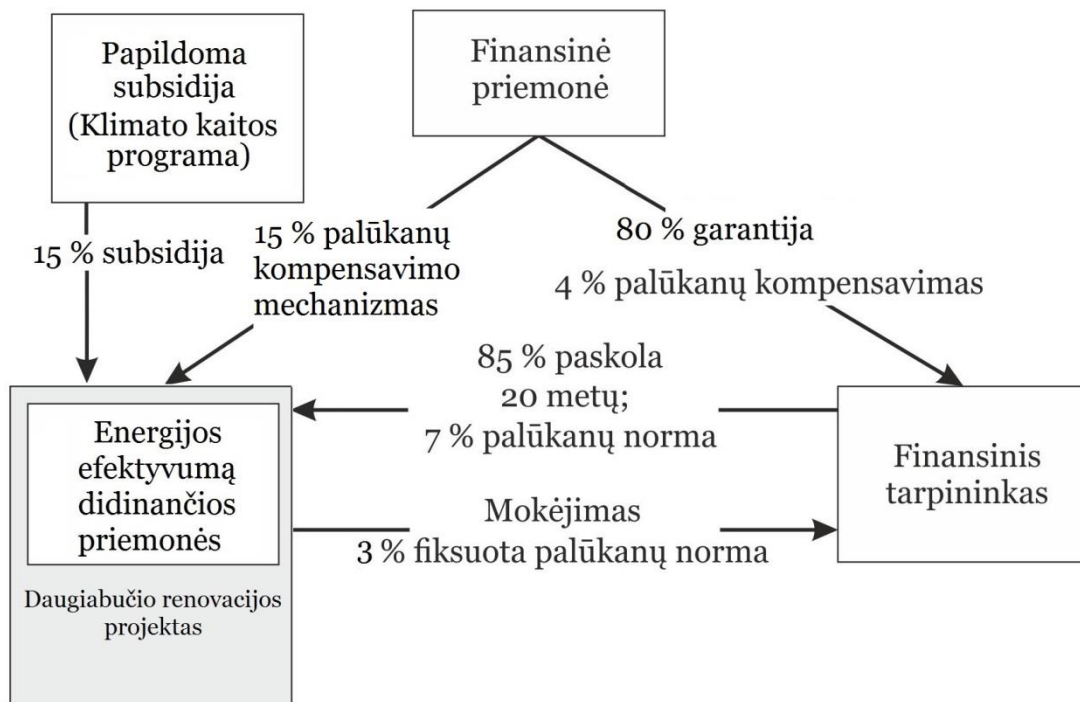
Papildoma subsidija (Klimato kaitos programa)

Finansinė priemonė

15 % subsidija

15 % palūkanų kompensavimo mechanizmas

80 % garantija

4 % palūkanų kompensavimas

85 % paskola 20 metų; 7 % palūkanų norma

Energijos efektyvumą didinančios priemonės

Daugiabučio renovacijos projektas

Finansinis tarpininkas

Mokėjimas 3 % fiksuota palūkanų norma